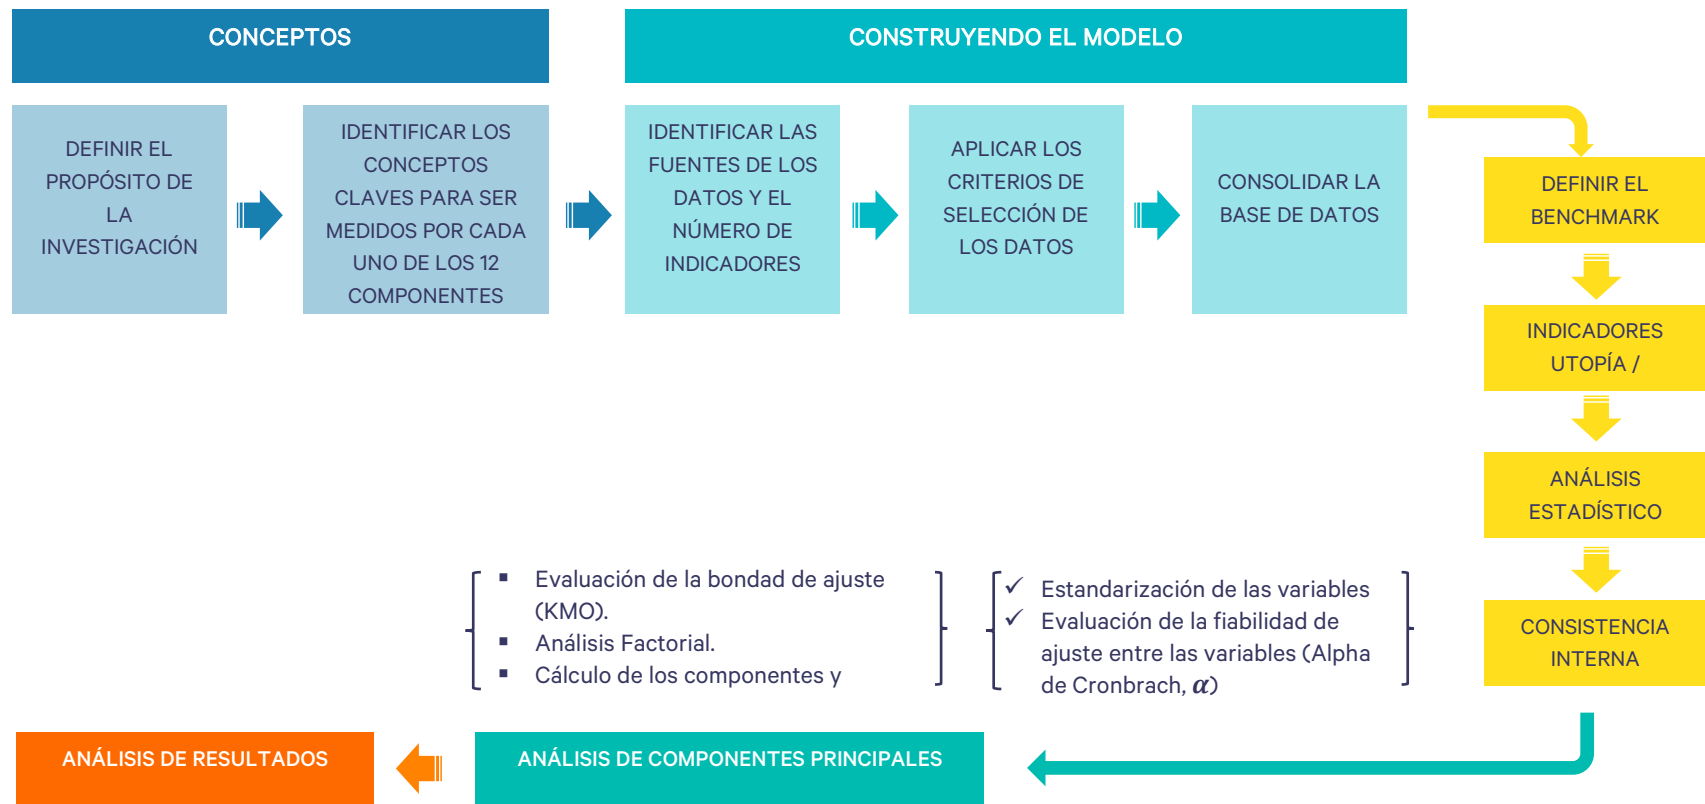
CONCEPTOS

CONSTRUYENDO EL MODELO

DEFINIR EL PROPÓSITO DE LA INVESTIGACIÓN

IDENTIFICAR LOS CONCEPTOS CLAVES PARA SER MEDIDOS POR CADA UNO DE LOS 12 COMPONENTES

IDENTIFICAR LAS FUENTES DE LOS DATOS Y EL NÚMERO DE INDICADORES

APLICAR LOS CRITERIOS DE SELECCIÓN DE LOS DATOS

CONSOLIDAR LA BASE DE DATOS

DEFINIR EL BENCHMARK

INDICADORES UTOPÍA /

ANÁLISIS ESTADÍSTICO

CONSISTENCIA INTERNA

▪ Evaluación de la bondad de ajuste (KMO).
▪ Análisis Factorial.
▪ Cálculo de los componentes y

✓ Estandarización de las variables
✓ Evaluación de la fiabilidad de ajuste entre las variables (Alpha de Cronbrach, $\alpha$)

ANÁLISIS DE RESULTADOS

ANÁLISIS DE COMPONENTES PRINCIPALES